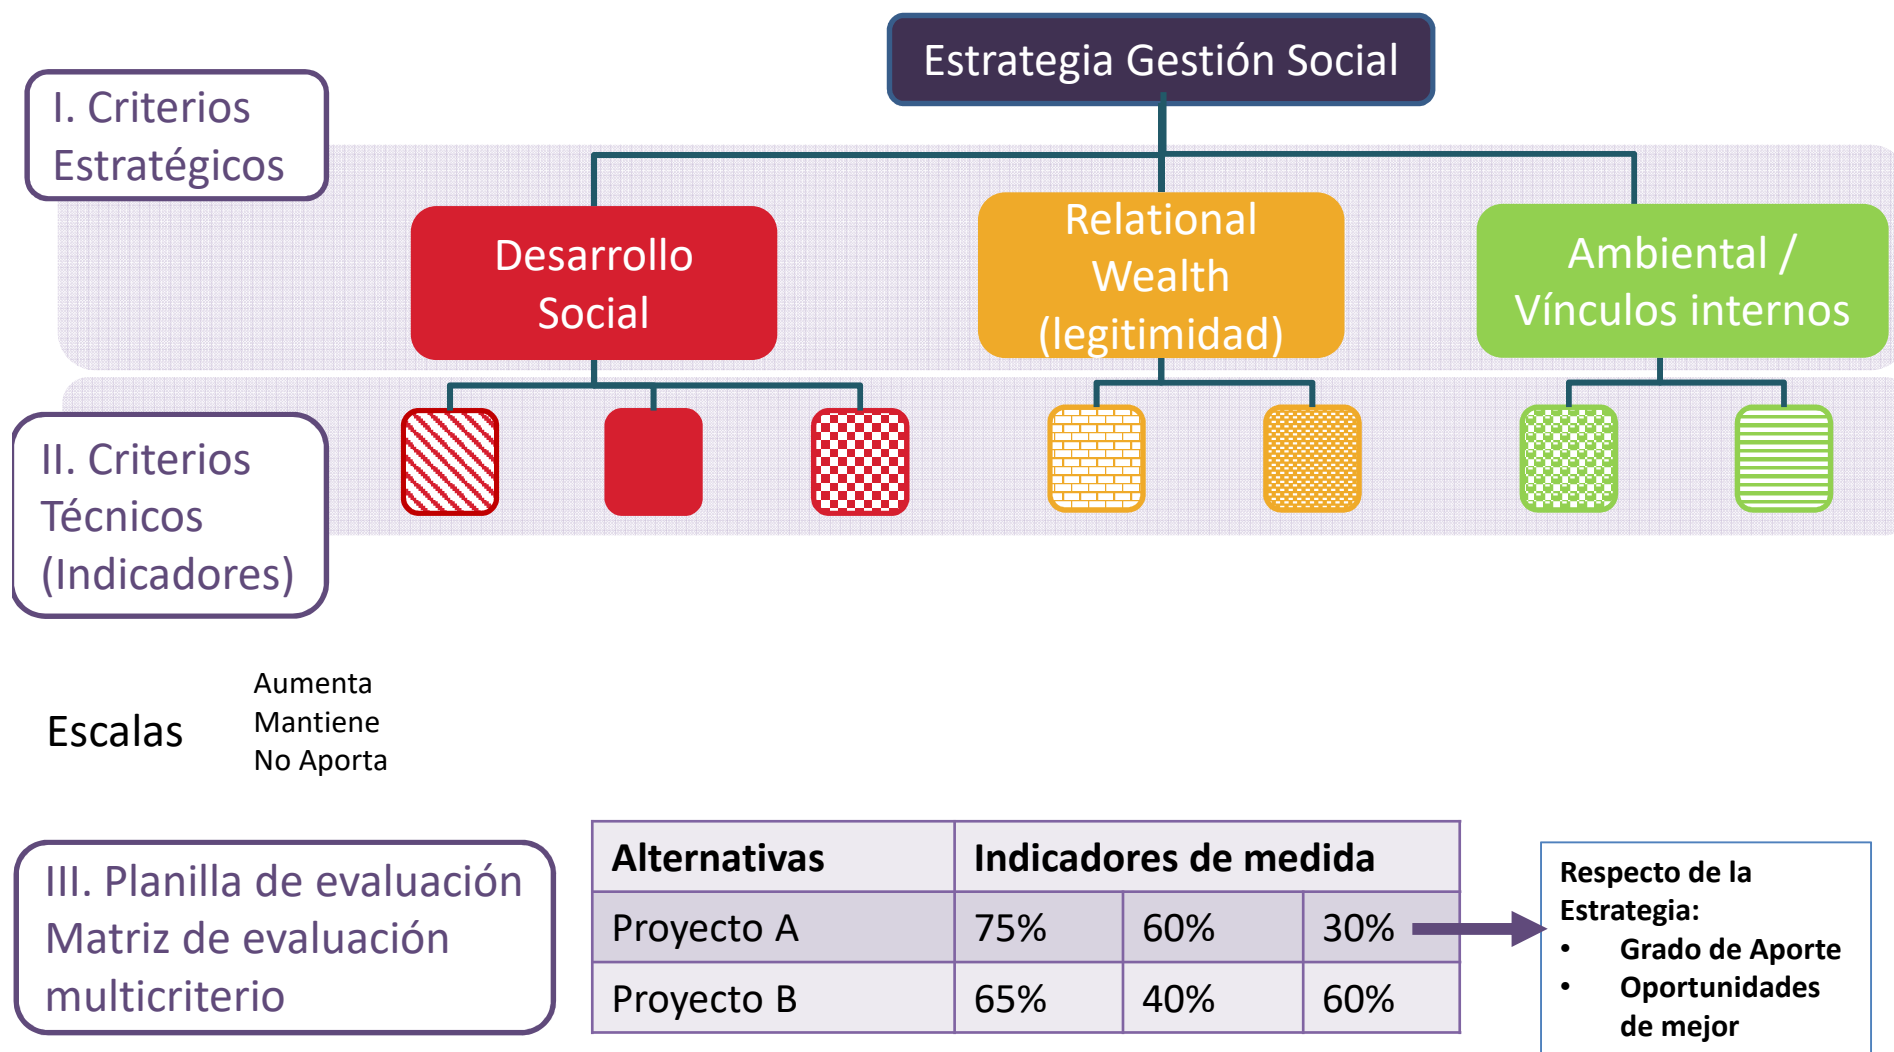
Estrategia Gestión Social

I. Criterios Estratégicos

Desarrollo Social

Relational Wealth (legitimidad)

Ambiental / Vínculos internos

II. Criterios Técnicos (Indicadores)

Escalas

Aumenta
Mantiene
No Aporta

III. Planilla de evaluación
Matriz de evaluación multicriterio

| Alternativas | Indicadores de medida | | |
|---|---|---|---|
| Proyecto A | 75% | 60% | 30% |
| Proyecto B | 65% | 40% | 60% |

Respecto de la Estrategia:
• Grado de Aporte
• Oportunidades de mejor